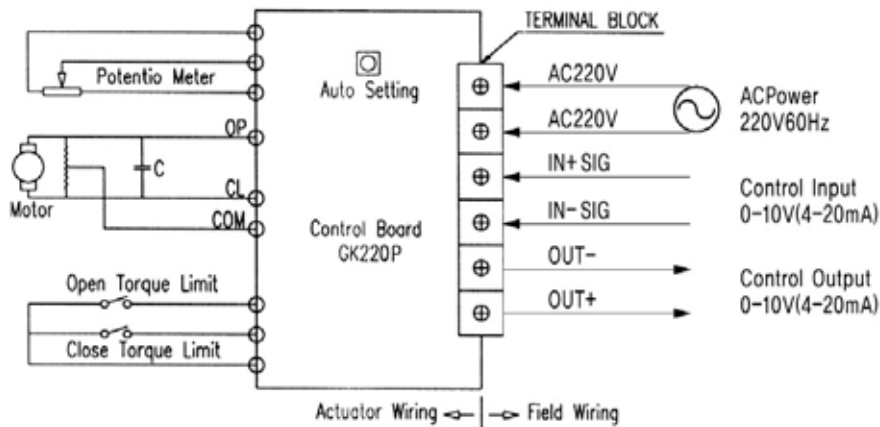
TERMINAL BLOCK

Potentio Meter

Auto Setting

AC220V

AC220V

ACPower
220V60Hz

OP

C

CL

Motor

COM

IN+SIG

IN-SIG

Control Input
0-10V(4-20mA)

Control Board
GK220P

OUT-

OUT+

Control Output
0-10V(4-20mA)

Open Torque Limit

Close Torque Limit

Actuator Wiring | Field Wiring